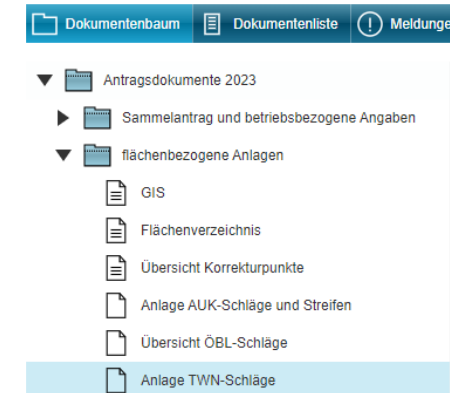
Dokumentenbaum
Dokumentenliste
Meldunge

Antragsdokumente 2023
Sammelantrag und betriebsbezogene Angaben
flächenbezogene Anlagen
GIS
Flächenverzeichnis
Übersicht Korrekturpunkte
Anlage AUK-Schläge und Streifen
Übersicht ÖBL-Schläge
Anlage TWN-Schläge